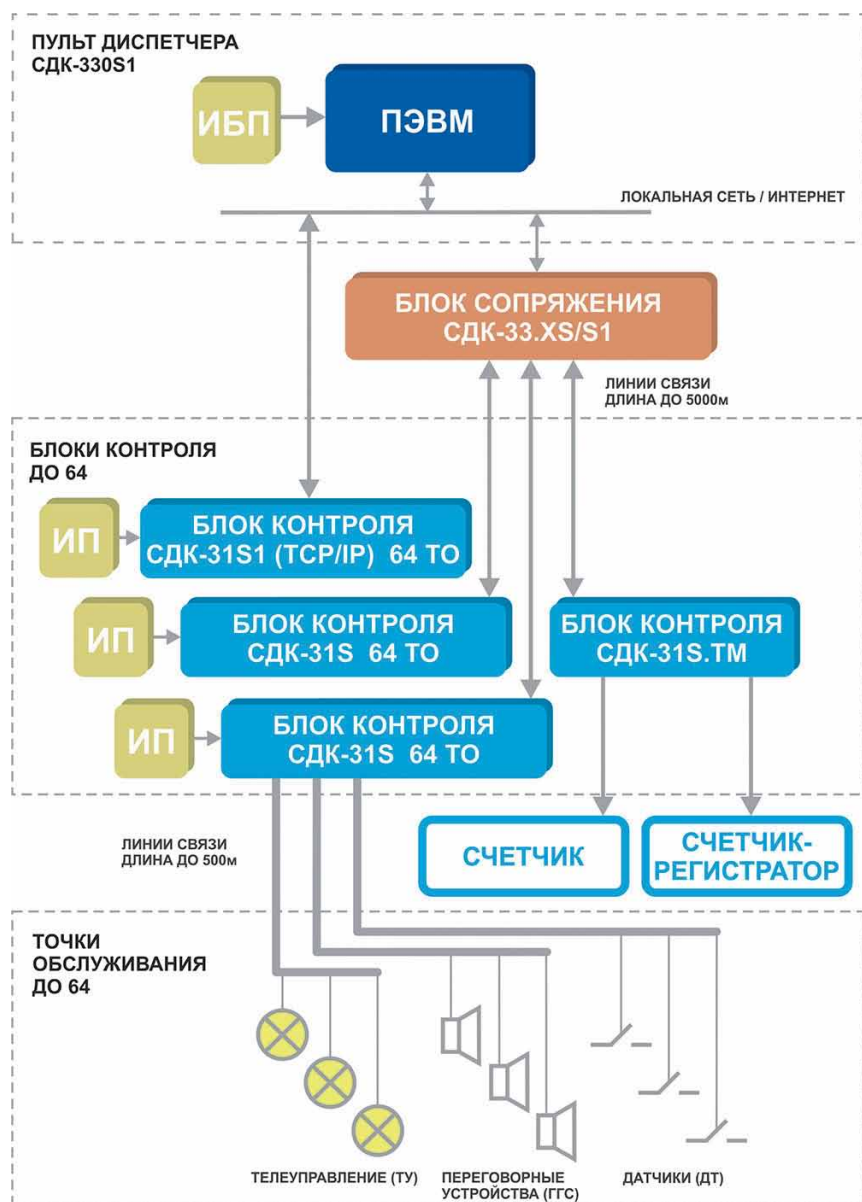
ПУЛЬТ ДИСПЕТЧЕРА
СДК-330S1

ИБП

ПЭВМ

ЛОКАЛЬНАЯ СЕТЬ / ИНТЕРНЕТ

БЛОК СОПРЯЖЕНИЯ
СДК-33.XS/S1

ЛИНИИ СВЯЗИ
ДЛИНА ДО 5000м

БЛОКИ КОНТРОЛЯ
ДО 64

ИП

БЛОК КОНТРОЛЯ
СДК-31S1 (TCP/IP) 64 ТО

ИП

БЛОК КОНТРОЛЯ
СДК-31S 64 ТО

БЛОК КОНТРОЛЯ
СДК-31S.TM

ИП

БЛОК КОНТРОЛЯ
СДК-31S 64 ТО

ЛИНИИ СВЯЗИ
ДЛИНА ДО 500м

СЧЕТЧИК

СЧЕТЧИК-
РЕГИСТРАТОР

ТОЧКИ
ОБСЛУЖИВАНИЯ
ДО 64

ТЕЛЕУПРАВЛЕНИЕ (ТУ)

ПЕРЕГОВОРНЫЕ
УСТРОЙСТВА (ГГС)

ДАТЧИКИ (ДТ)